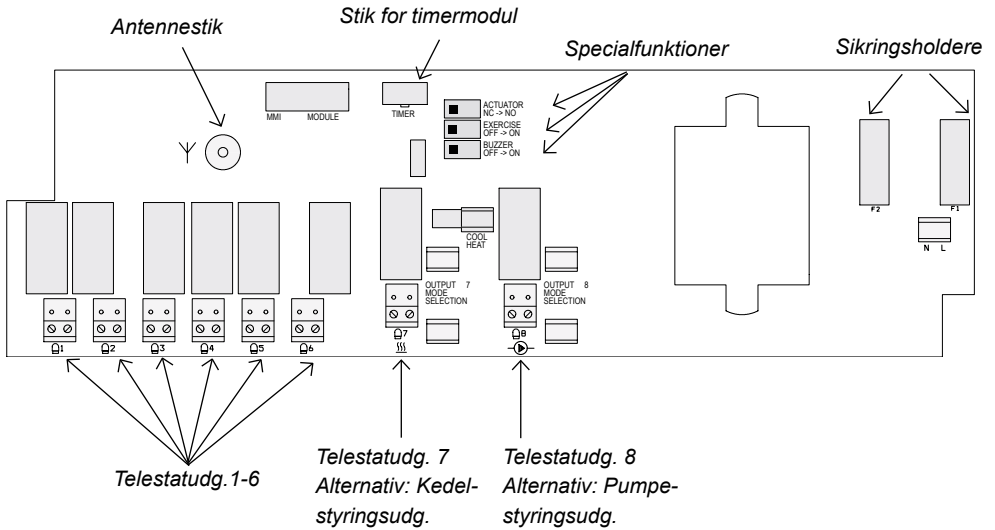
Stik for timermodul

Antennestik

Specialfunktioner

Sikringsholdere

MMI MODULE

TIMER

ACTUATOR
NC -> NO

EXERCISE
OFF -> ON

BUZZER
OFF -> ON

F2

F1

N L

COOL
HEAT

OUTPUT 7
MODE
SELECTION

OUTPUT 8
MODE
SELECTION

1 2 3 4 5 6 7 8

Telestatudg.1-6

Telestatudg. 7
Alternativ: Kedelstyringsudg.

Telestatudg. 8
Alternativ: Pumpestyringsudg.